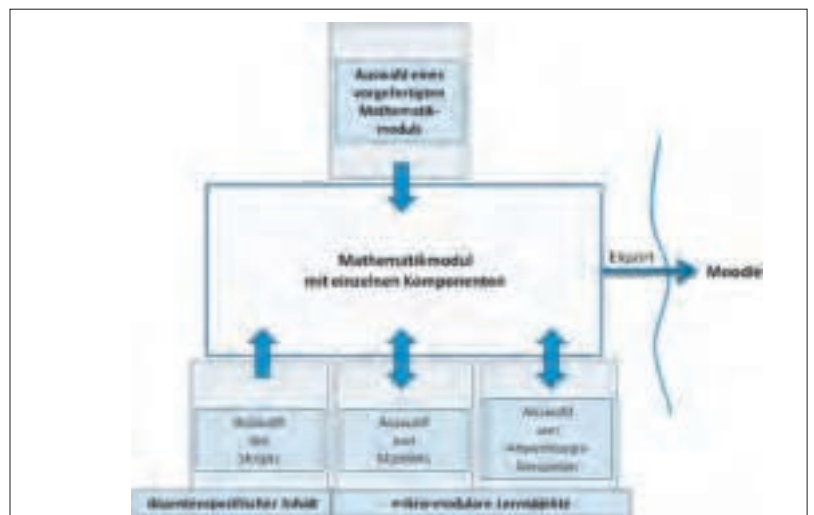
Auswahl eines vorgefertigten Mathematikmoduls

Mathematikmodul mit einzelnen Komponenten

Export

Moodle

Auswahl der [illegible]

Auswahl von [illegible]

Auswahl von Anwendungsbeispielen

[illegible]spezifischer Inhalt

mikro-modulare Lernobjekte